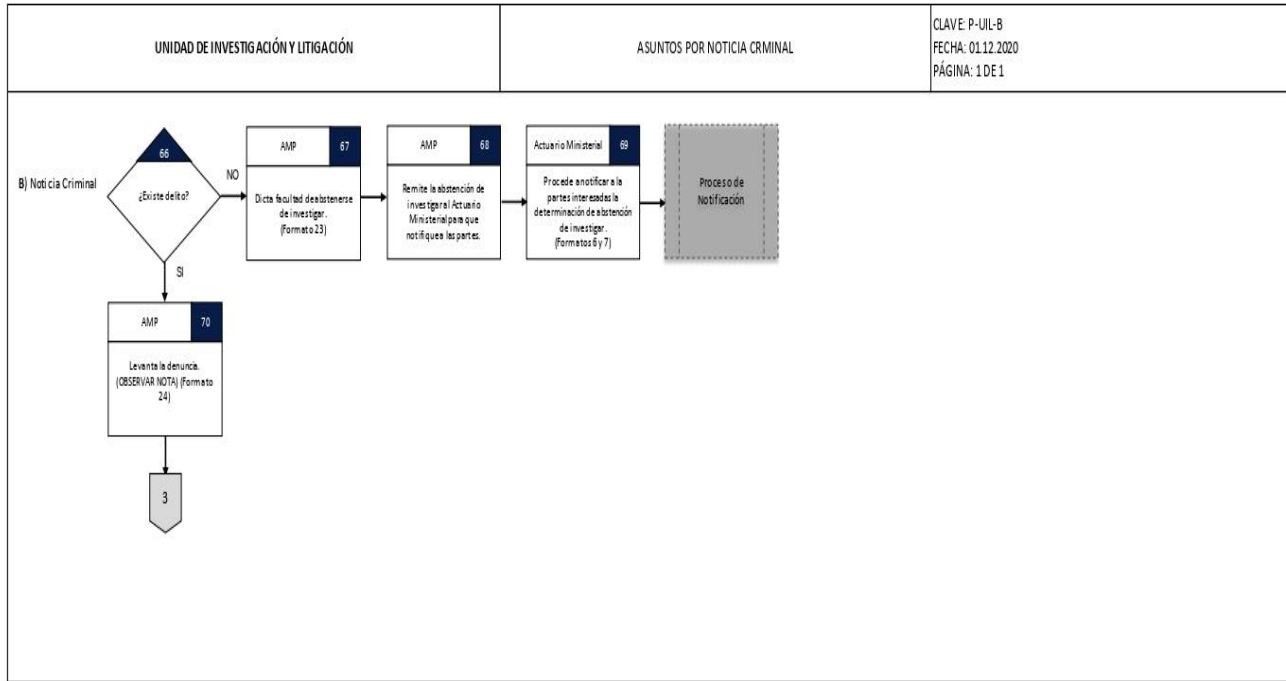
UNIDAD DE INVESTIGACIÓN Y LITIGACIÓN

ASUNTOS POR NOTICIA CRMINAL

CLAVE: P-UIL-B
FECHA: 01.12.2020
PÁGINA: 1 DE 1

B) Noticia Criminal

66

¿Existe delito?

NO

AMP 67

Dicta facultad deabstenerse de investigar. (Formato 23)

AMP 68

Remite la abstención de investigar al Actuario Ministerial para que notifique a las partes.

Actuario Ministerial 69

Procede anotificar a la partes interesadas la determinación de abstención de investigar. (Formatos 6 y 7)

Proceso de Notificación

SI

AMP 70

Levanta la denuncia. (OBSERVAR NOTA) (Formato 24)

3